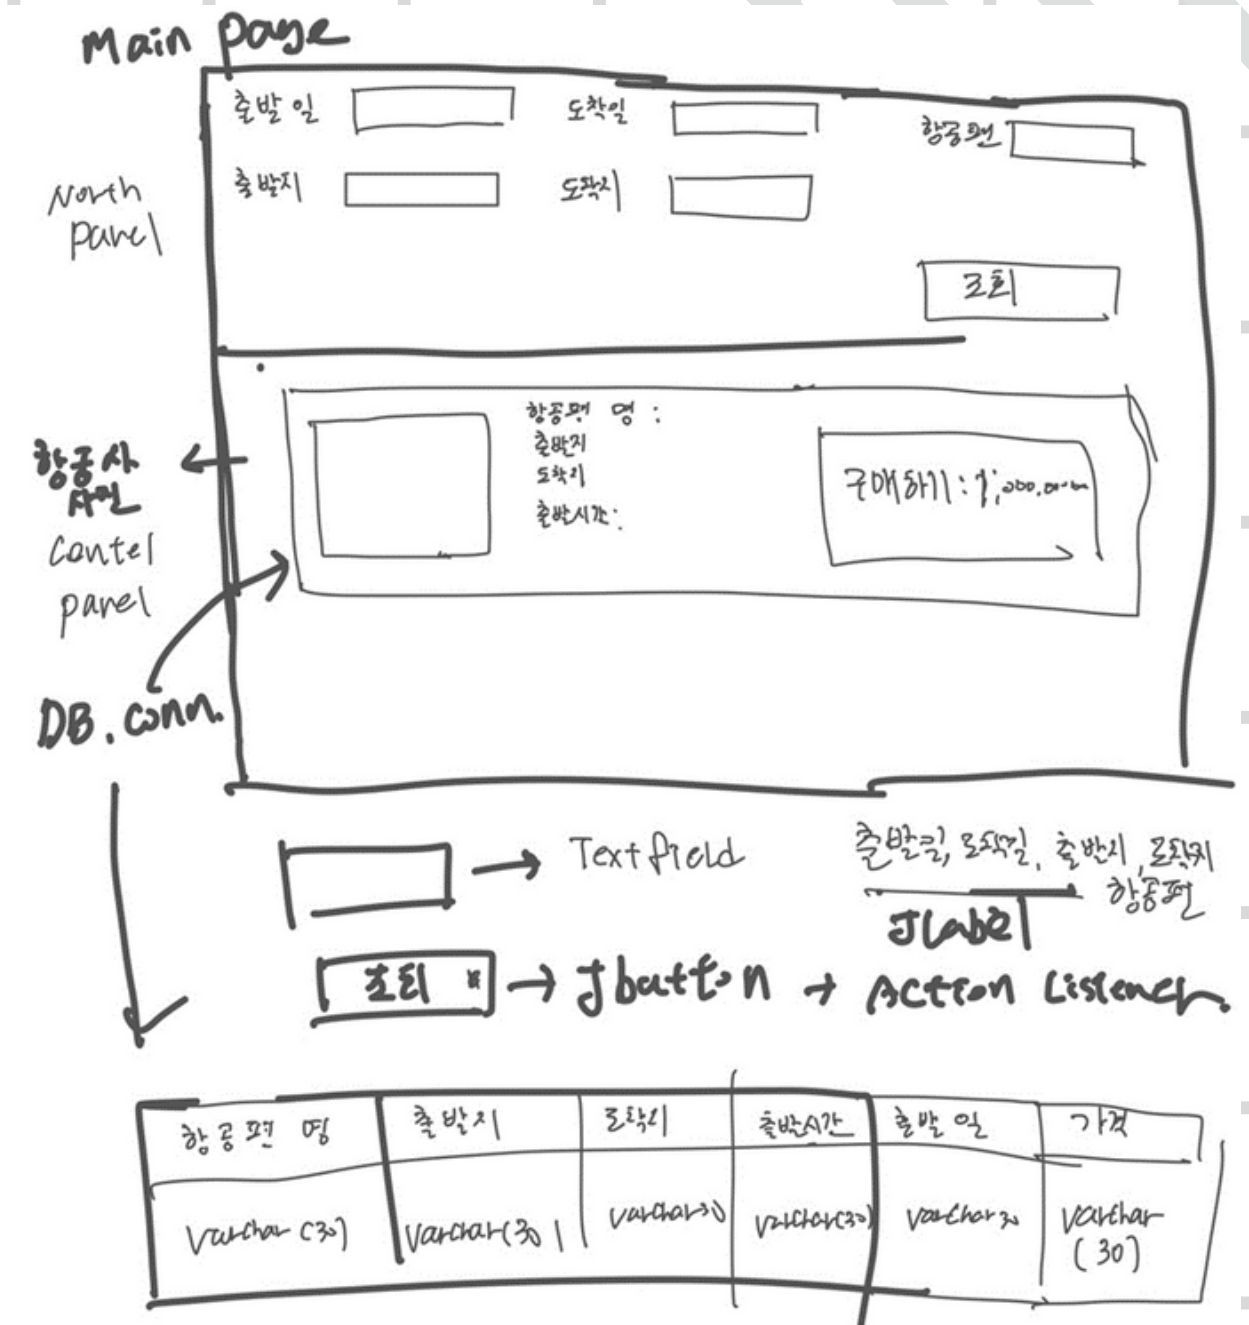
Main page

North panel

출발일

도착일

항공편

출발지

도착지

조회

항공사 사진

Contel panel

항공편 명 :
출발지
도착지
출발시간 :

구매하기 : ₩1,000,000

DB.conn.

→ Textfield

출발일, 도착일, 출발지, 도착지
항공편

JLabel

조회 → Jbutton → Action Listener

| 항공편 명 | 출발지 | 도착지 | 출발시간 | 출발 일 | 가격 |
|---|---|---|---|---|---|
| Varchar (30) | Varchar(30) | Varchar30 | Varchar(30) | Varchar30 | Varchar (30) |